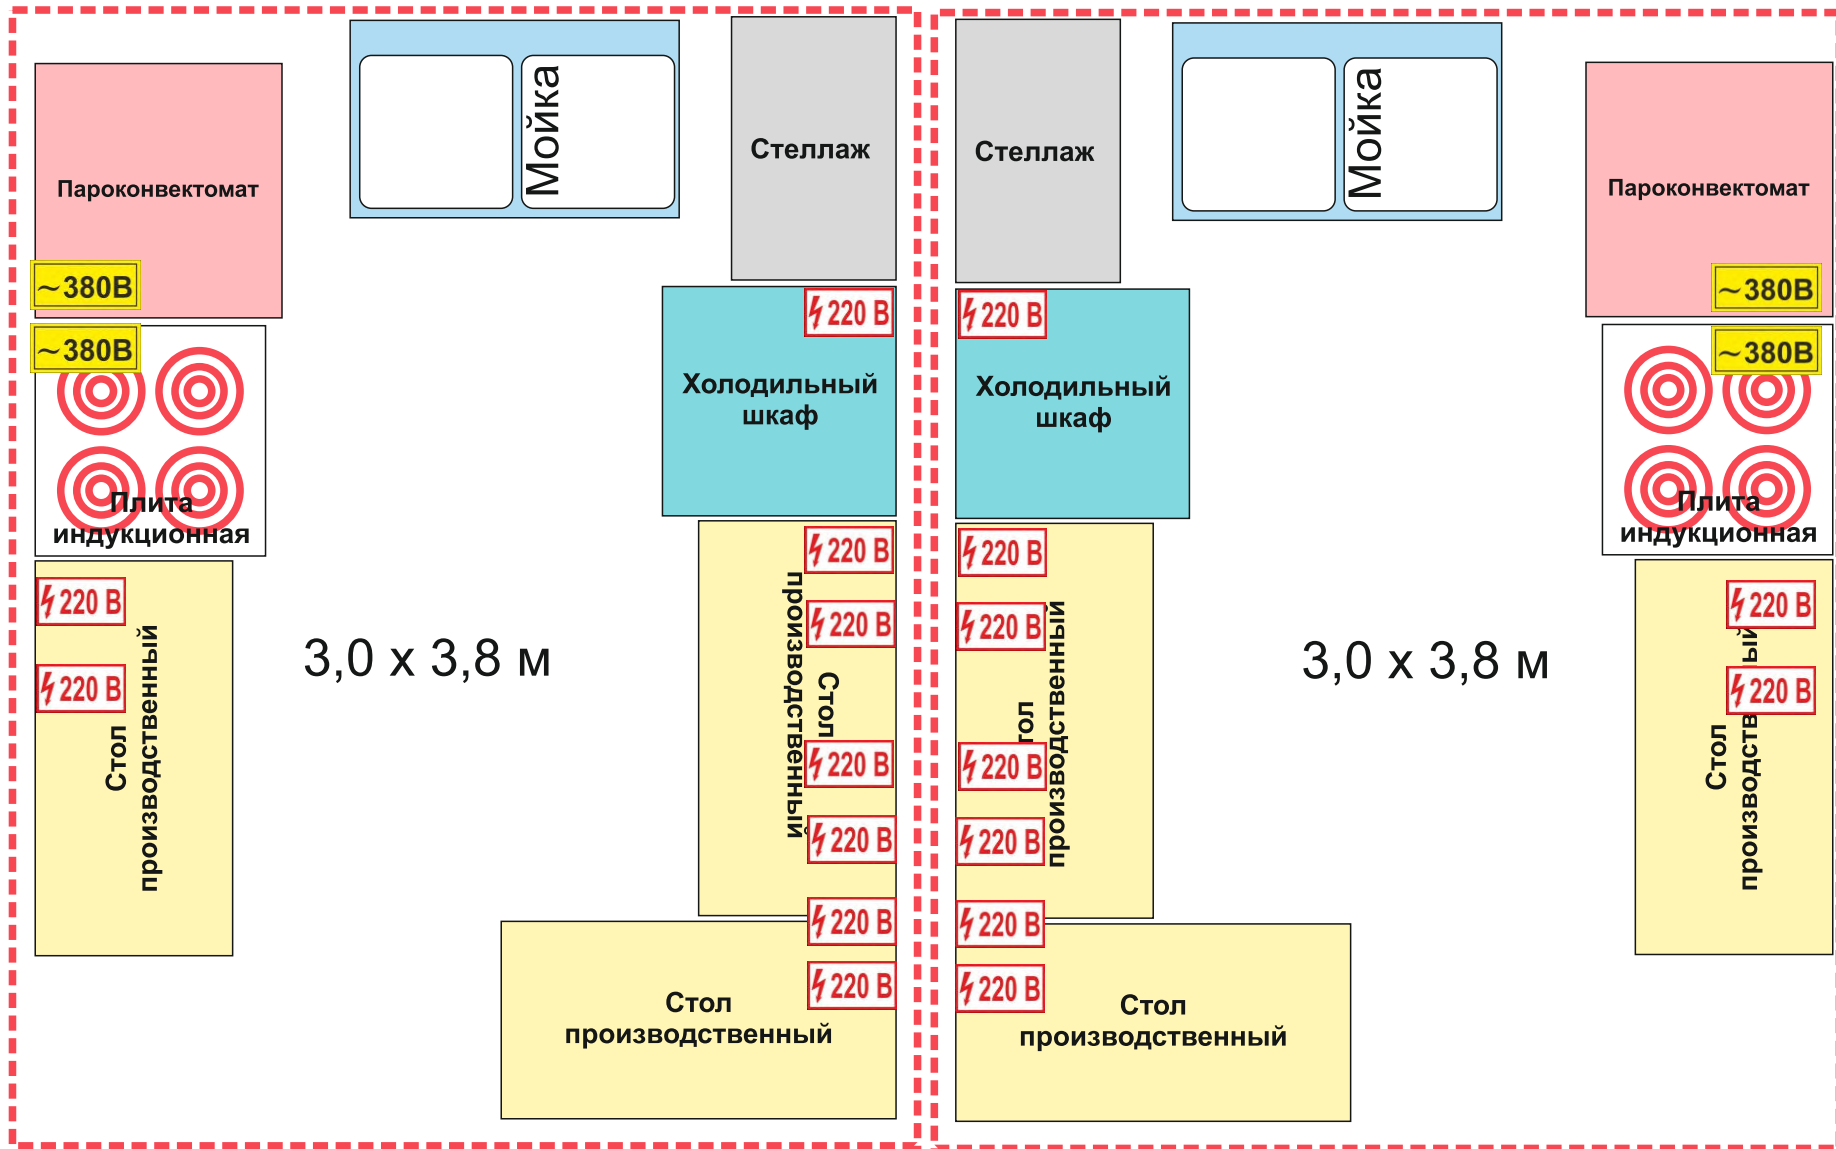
Пароконвектомат
~380В
Мойка
Стеллаж
~380В
220 В
Холодильный шкаф
Плита индукционная
220 В
220 В
220 В
Стол производственный
3,0 х 3,8 м
Стол производственный
220 В
220 В
220 В
220 В
Стол производственный

Стеллаж
Мойка
Пароконвектомат
~380В
220 В
Холодильный шкаф
~380В
Плита индукционная
220 В
220 В
220 В
220 В
Стол производственный
3,0 х 3,8 м
220 В
220 В
Стол производственный
220 В
220 В
Стол производственный